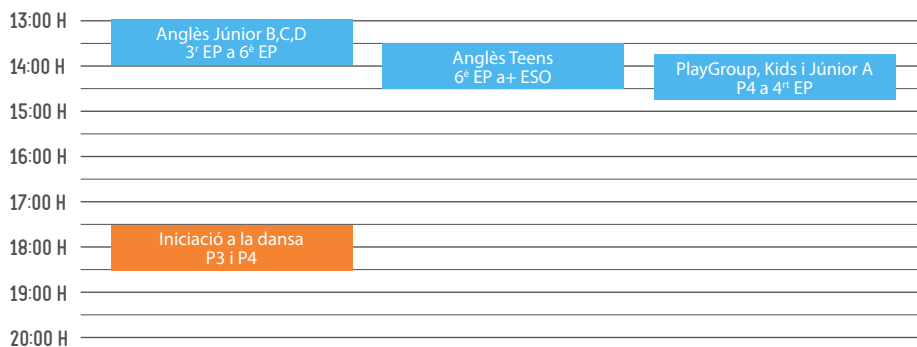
13:00 H
14:00 H
15:00 H
16:00 H
17:00 H
18:00 H
19:00 H
20:00 H

Anglès Júnior B,C,D
$3^{r}$ EP a $6^{è}$ EP

Anglès Teens
$6^{è}$ EP a+ ESO

PlayGroup, Kids i Júnior A
P4 a $4^{rt}$ EP

Iniciació a la dansa
P3 i P4